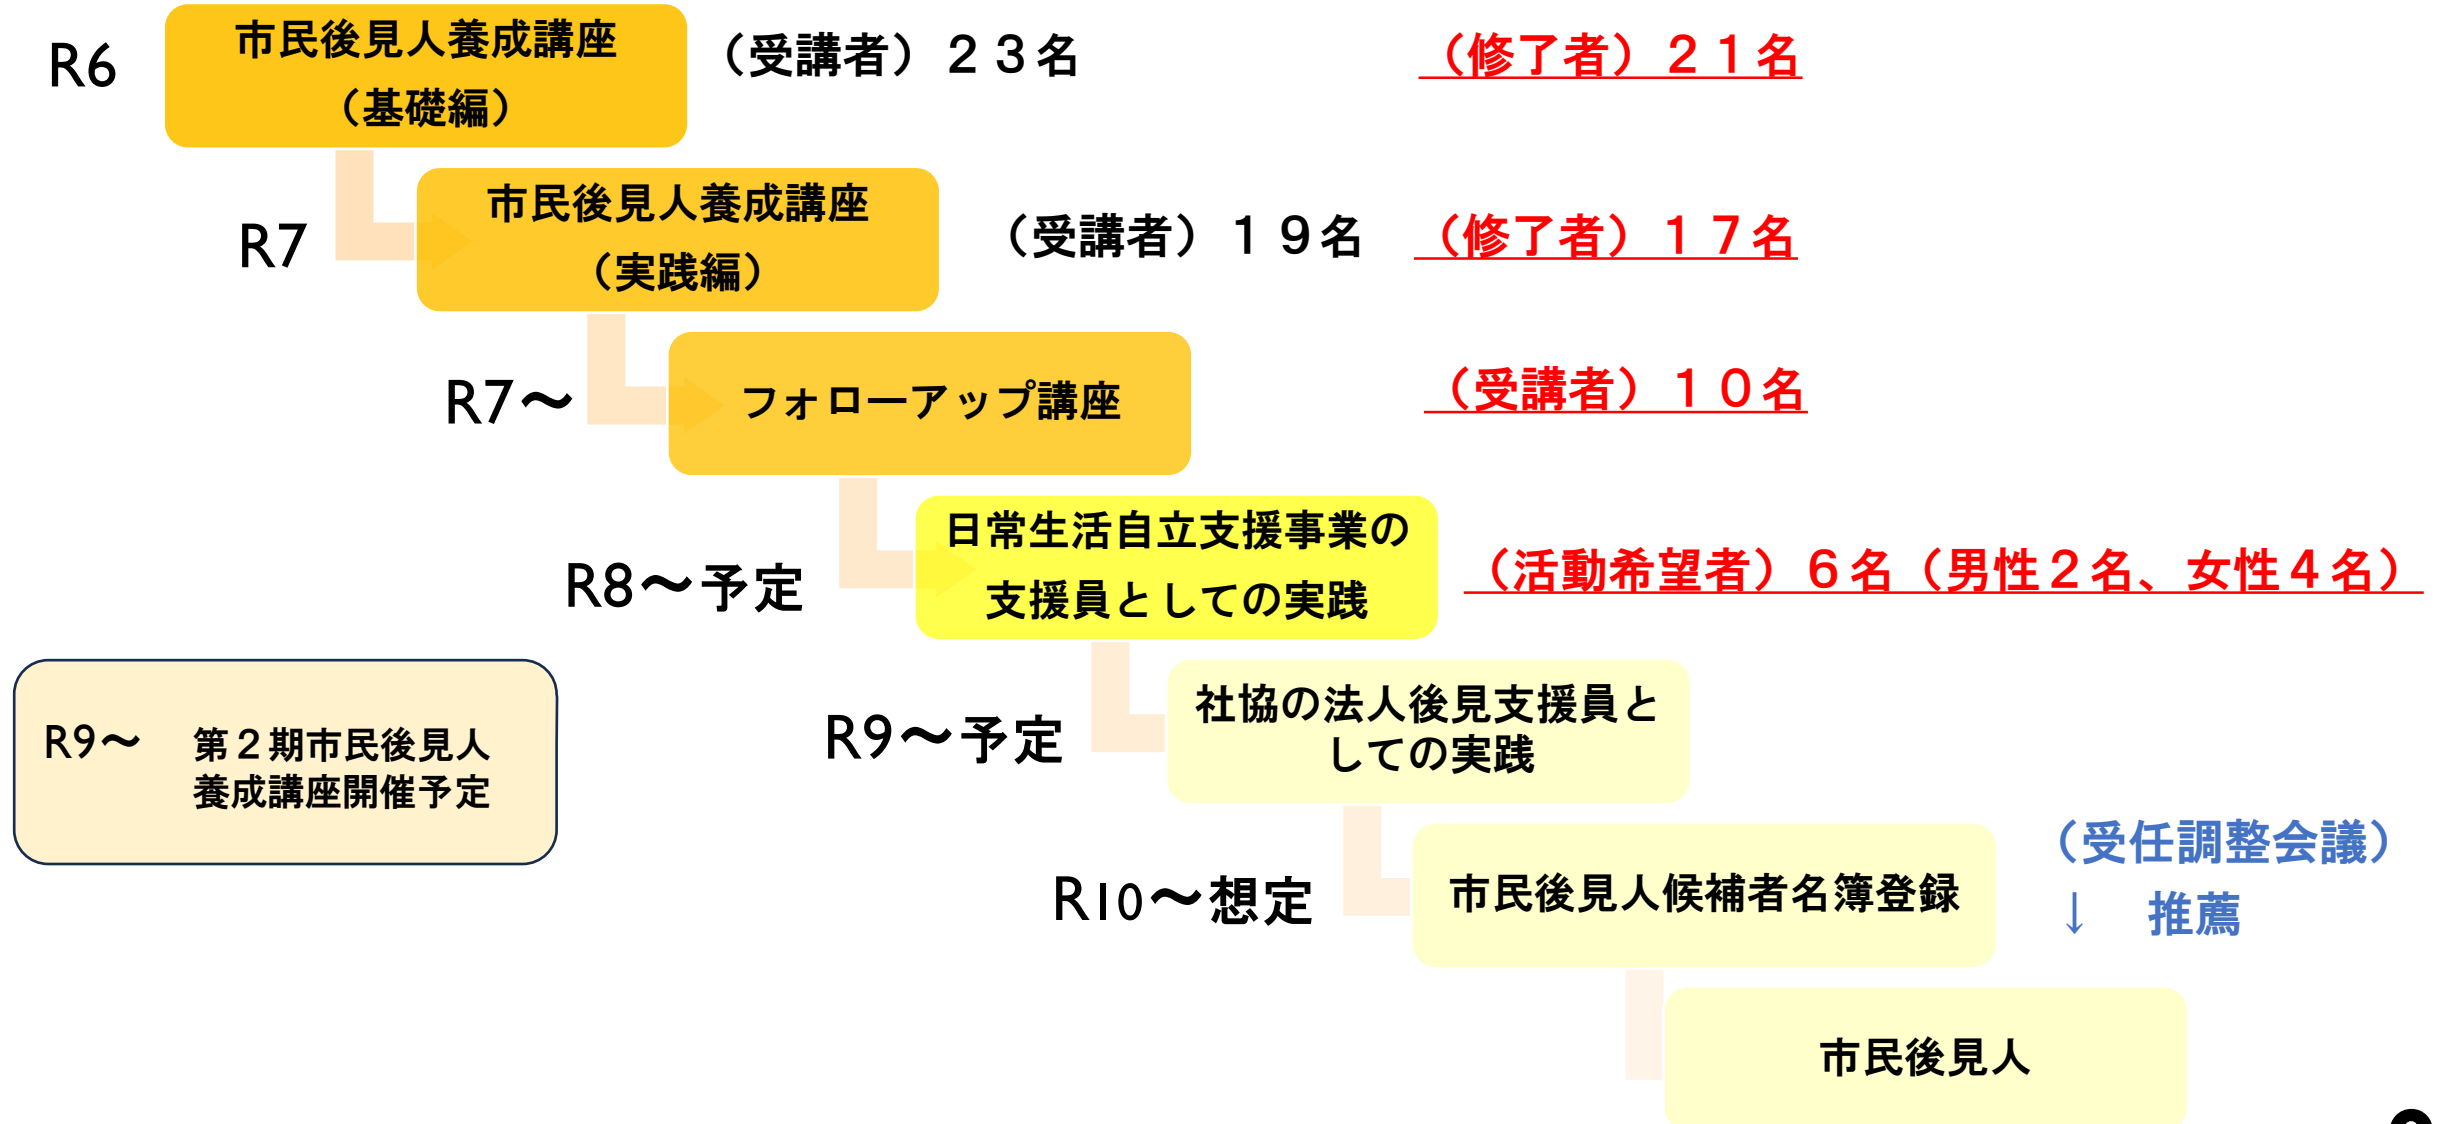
R6 市民後見人養成講座（基礎編）（受講者）２３名 （修了者）２１名

R7 市民後見人養成講座（実践編）（受講者）１９名 （修了者）１７名

R7～ フォローアップ講座 （受講者）１０名

R8～予定 日常生活自立支援事業の支援員としての実践 （活動希望者）６名（男性２名、女性４名）

R9～ 第２期市民後見人養成講座開催予定

R9～予定 社協の法人後見支援員としての実践

R10～想定 市民後見人候補者名簿登録 （受任調整会議）↓ 推薦

市民後見人